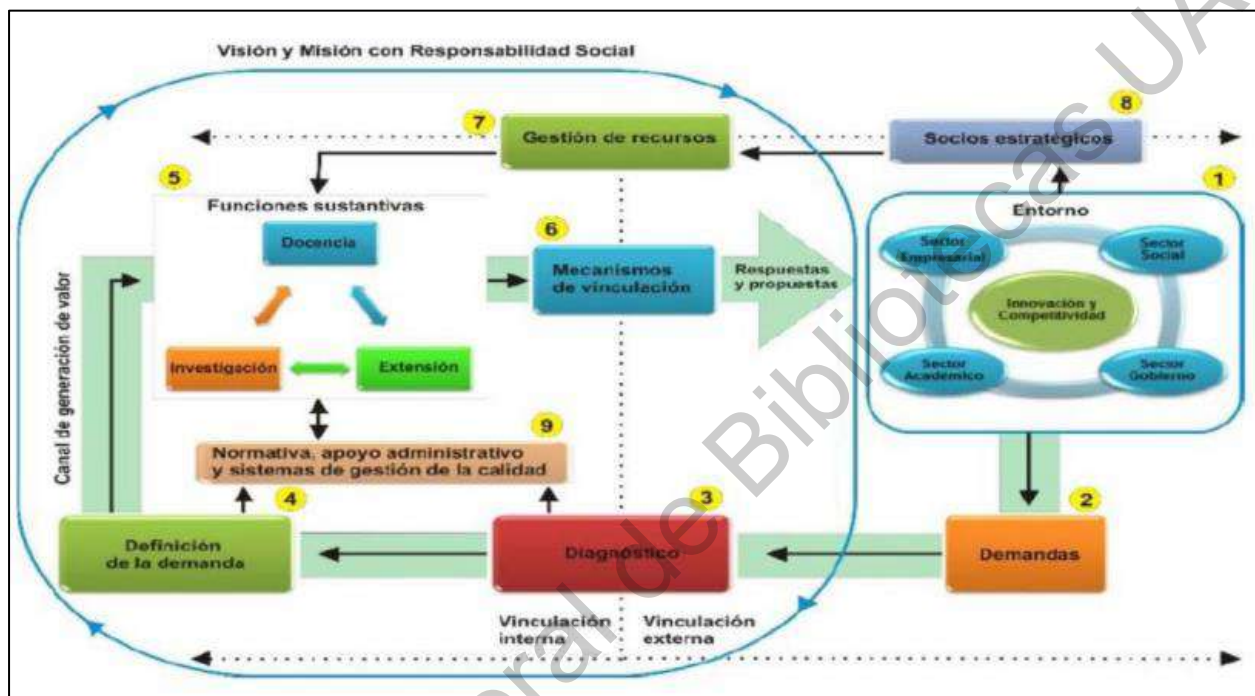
Visión y Misión con Responsabilidad Social

7 Gestión de recursos

8 Socios estratégicos

5 Funciones sustantivas

Docencia

Investigación

Extensión

6 Mecanismos de vinculación

Respuestas y propuestas

1 Entorno

Sector Empresarial

Sector Social

Innovación y Competitividad

Sector Académico

Sector Gobierno

Canal de generación de valor

9 Normativa, apoyo administrativo y sistemas de gestión de la calidad

4

3

2

Definición de la demanda

Diagnóstico

Demandas

Vinculación interna

Vinculación externa

Dirección General de Bibliotecas UA